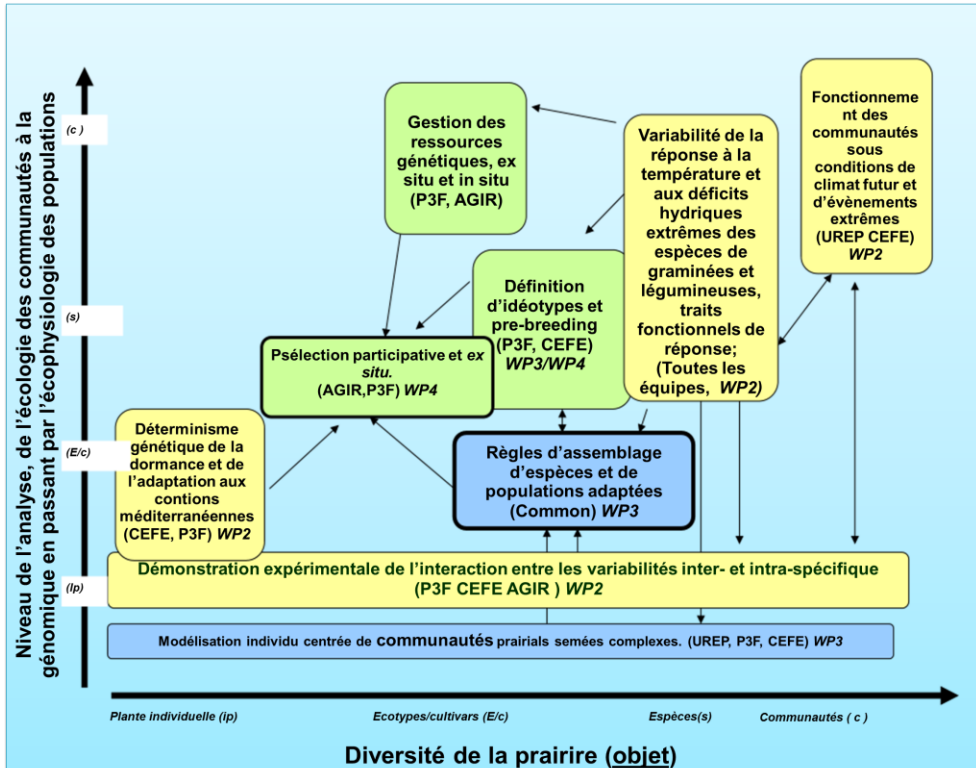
Niveau de l'analyse, de l'écologie des communautés à la génomique en passant par l'écophysiologie des populations

(c )

(s)

(E/c)

(Ip)

Gestion des ressources génétiques, ex situ et in situ (P3F, AGIR)

Variabilité de la réponse à la température et aux déficits hydriques extrêmes des espèces de graminées et légumineuses, traits fonctionnels de réponse; (Toutes les équipes, WP2)

Fonctionnement des communautés sous conditions de climat futur et d'évènements extrêmes (UREP CEFE) WP2

Définition d'idéotypes et pre-breeding (P3F, CEFE) WP3/WP4

Pséletion participative et ex situ. (AGIR,P3F) WP4

Déterminisme génétique de la dormance et de l'adaptation aux contions méditerranéennes (CEFE, P3F) WP2

Règles d'assemblage d'espèces et de populations adaptées (Common) WP3

Démonstration expérimentale de l'interaction entre les variabilités inter- et intra-spécifique (P3F CEFE AGIR ) WP2

Modélisation individu centrée de communautés prairials semées complexes. (UREP, P3F, CEFE) WP3

Plante individuelle (ip)

Ecotypes/cultivars (E/c)

Espèces(s)

Communautés ( c )

Diversité de la prairire (objet)